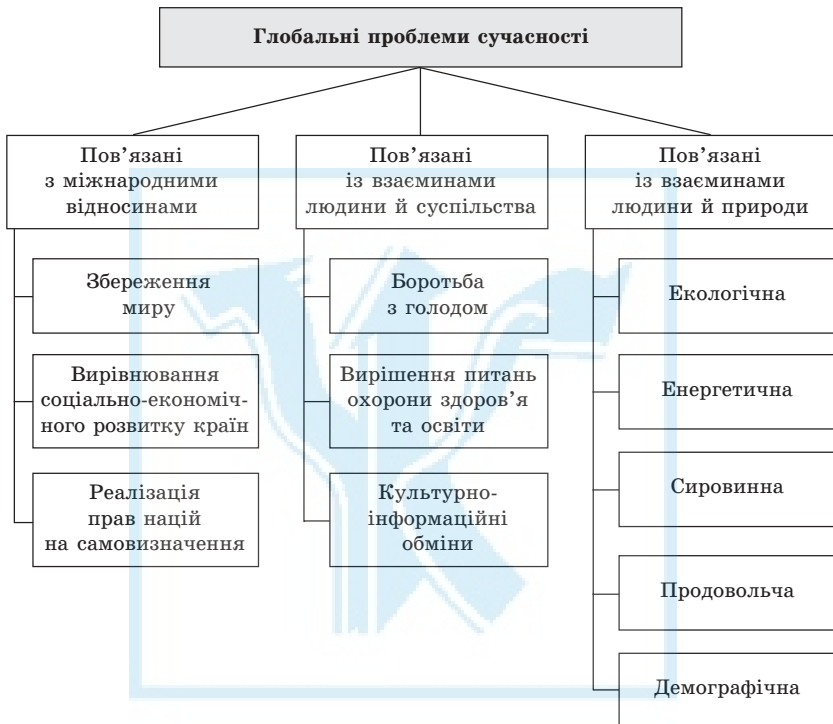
Глобальні проблеми сучасності

Пов'язані з міжнародними відносинами

Збереження миру

Вирівнювання соціально-економічного розвитку країн

Реалізація прав націй на самовизначення

Пов'язані із взаєминами людини й суспільства

Боротьба з голодом

Вирішення питань охорони здоров'я та освіти

Культурно-інформаційні обміни

Пов'язані із взаєминами людини й природи

Екологічна

Енергетична

Сировинна

Продовольча

Демографічна